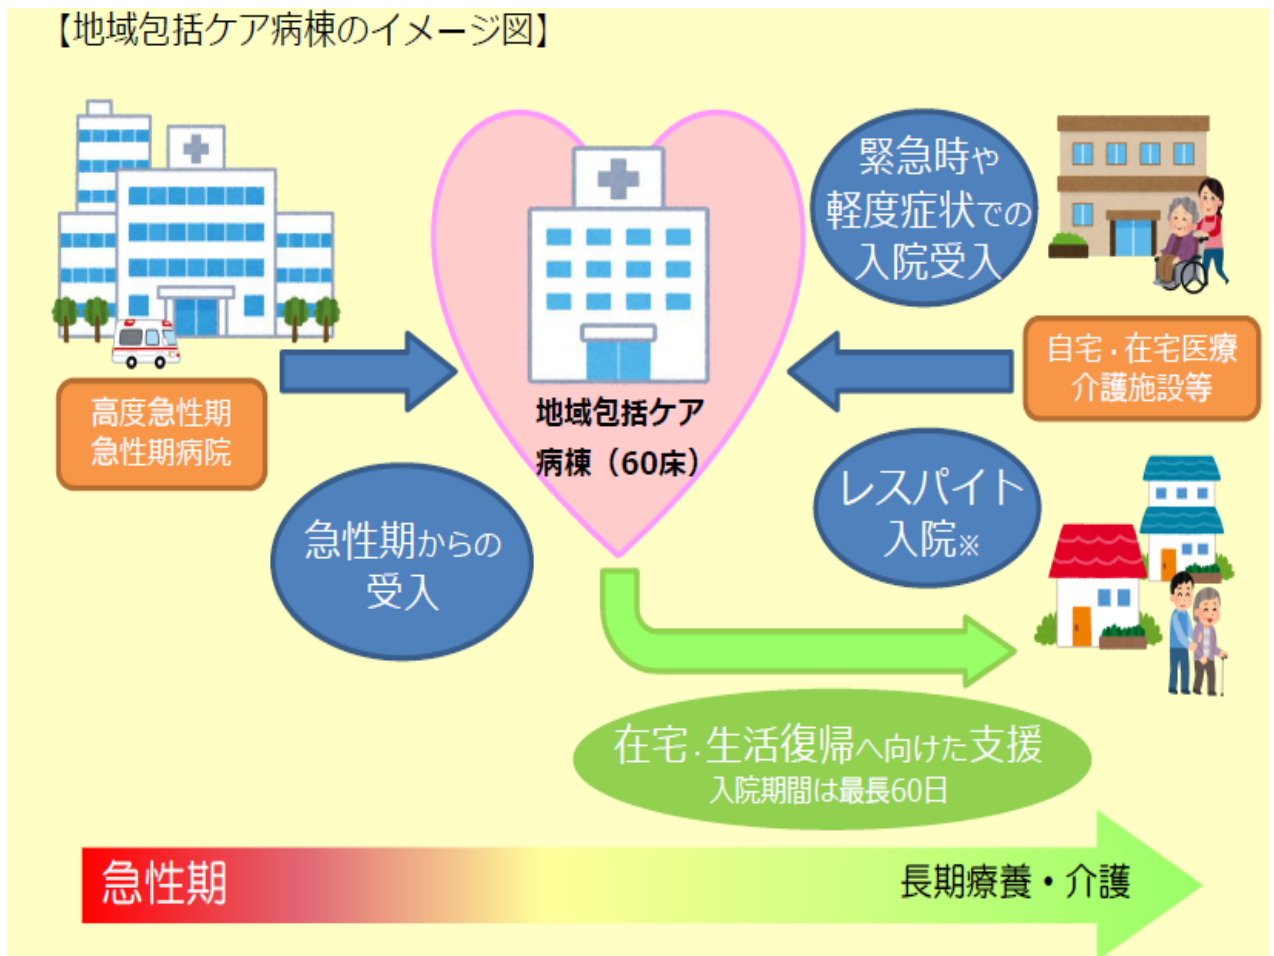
【地域包括ケア病棟のイメージ図】

緊急時や軽度症状での入院受入

高度急性期
急性期病院

地域包括ケア病棟（60床）

自宅・在宅医療
介護施設等

急性期からの受入

レスパイト入院※

在宅･生活復帰へ向けた支援
入院期間は最長60日

急性期

長期療養・介護